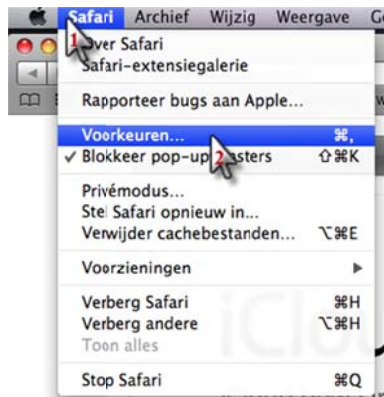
Safari Archief Wijzig Weergave G

1 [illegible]ver Safari
Safari-extensiegalerie

Rapporteer bugs aan Apple...

Voorkeuren... ⌘,
✓ Blokkeer pop-up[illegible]sters 2 ⇧⌘K

Privémodus...
Stel Safari opnieuw in...
Verwijder cachebestanden... ⌥⌘E

Voorzieningen ▶

Verberg Safari ⌘H
Verberg andere ⌥⌘H
Toon alles

Stop Safari ⌘Q